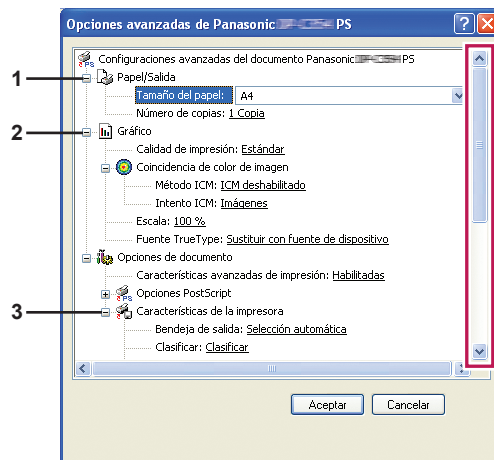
Opciones avanzadas de Panasonic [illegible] PS

Configuraciones avanzadas del documento Panasonic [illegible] PS

1 Papel/Salida

Tamaño del papel: A4

Número de copias: 1 Copia

2 Gráfico

Calidad de impresión: Estándar

Coincidencia de color de imagen

Método ICM: ICM deshabilitado

Intento ICM: Imágenes

Escala: 100 %

Fuente TrueType: Sustituir con fuente de dispositivo

Opciones de documento

Características avanzadas de impresión: Habilitadas

Opciones PostScript

3 Características de la impresora

Bandeja de salida: Selección automática

Clasificar: Clasificar

Aceptar Cancelar